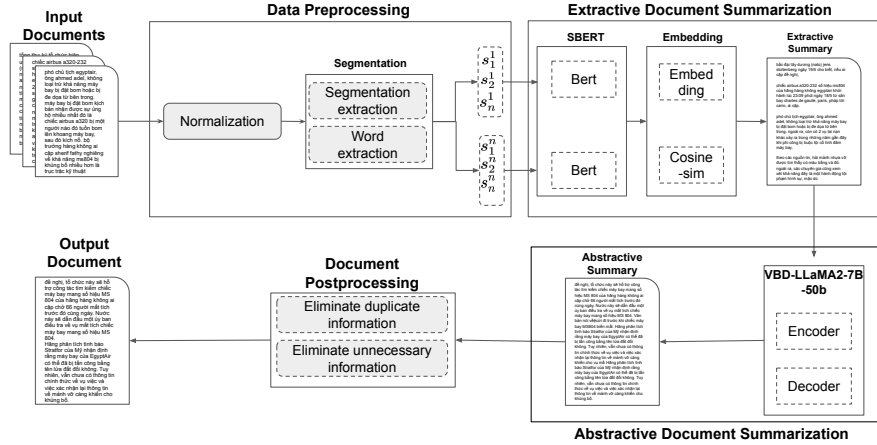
Input Documents

chiếc airbus a320-232

phó chủ tịch egyptair, ông ahmed adel, không loại trừ khả năng máy bay bị đặt bom hoặc bị đe dọa từ bên trong. máy bay bị đặt bom kịch bản nhận được sự ủng hộ nhiều nhất đó là chiếc airbus a320 bị một người nào đó luồn bom lên khoang máy bay, sau đó kích nổ. bộ trưởng hàng không ai cập sherif fathy nghiêng về khả năng ms804 bị khủng bố nhiều hơn là trục trặc kỹ thuật

Data Preprocessing

Normalization

Segmentation

Segmentation extraction

Word extraction

$s^1_1$
$s^1_2$
$s^1_n$

$s^n_1$
$s^n_2$
$s^n_n$

Extractive Document Summarization

SBERT

Bert

Bert

Embedding

Embed ding

Cosine -sim

Extractive Summary

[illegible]

VBD-LLaMA2-7B -50b

Encoder

Decoder

Abstractive Summary

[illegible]

Abstractive Document Summarization

Document Postprocessing

Eliminate duplicate information

Eliminate unnecessary information

Output Document

đề nghị, tổ chức này sẽ hỗ trợ công tác tìm kiếm chiếc máy bay mang số hiệu MS 804 của hãng hàng không ai cập chở 66 người mất tích trước đó cùng ngày. Nước này sẽ điều đều một quy ban điều tra về vụ mất tích chiếc máy bay mang số hiệu MS 804. Hãng phân tích tình báo Stratfor của Mỹ nhận định rằng máy bay của EgyptAir có thể đã bị tấn công bằng tên lửa đất đối không. Tuy nhiên, vẫn chưa có thông tin chính thức về vụ việc và việc các nhận lại thông tin về mảnh vỡ cảng khẩn cho khủng bố.